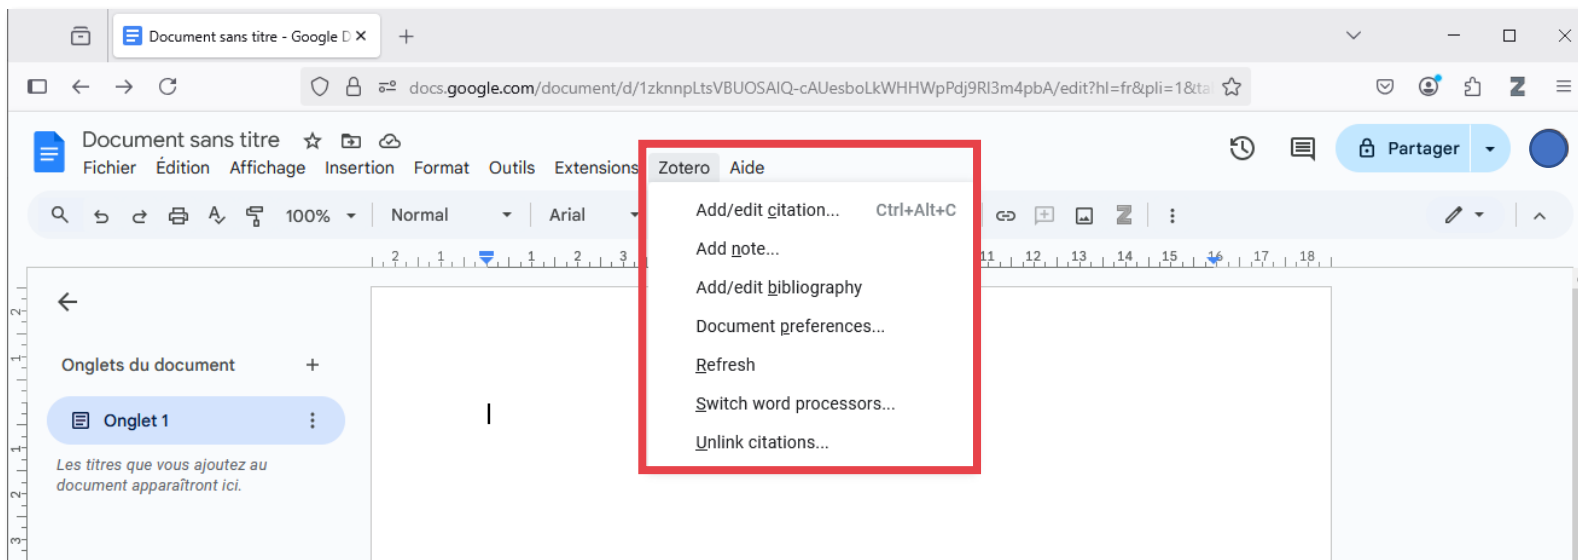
Document sans titre - Google D ×

docs.google.com/document/d/1zknnpLtsVBUOSAIQ-cAUesboLkWHHWpPdj9Rl3m4pbA/edit?hl=fr&pli=1&ta

Document sans titre

Fichier Édition Affichage Insertion Format Outils Extensions Zotero Aide

Partager

100% Normal Arial

Add/edit citation... Ctrl+Alt+C
Add note...
Add/edit bibliography
Document preferences...
Refresh
Switch word processors...
Unlink citations...

Onglets du document +

Onglet 1

Les titres que vous ajoutez au document apparaîtront ici.